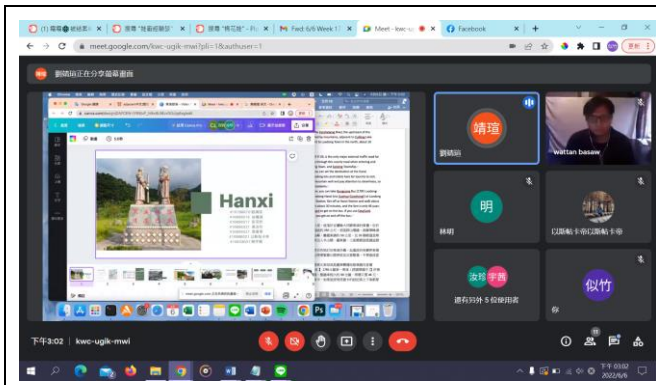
(1) 臉書 | 搜尋 "娃娃娃" | 搜尋 "精花娃" | Fwd: 6/6 Week | Meet - kwc-ugik-mwi | Facebook

meet.google.com/kwc-ugik-mwi?pli=1&authuser=1

更新

劉靖瑄正在分享螢幕畫面

Hanxi

靖瑄

劉靖瑄

wattan basaw

明

林明

以斯帖卡帝以斯帖卡帝

汝珍 宇茜

還有另外 5 位使用者

似竹

你

下午3:02 | kwc-ugik-mwi

下午 03:02
2022/6/6